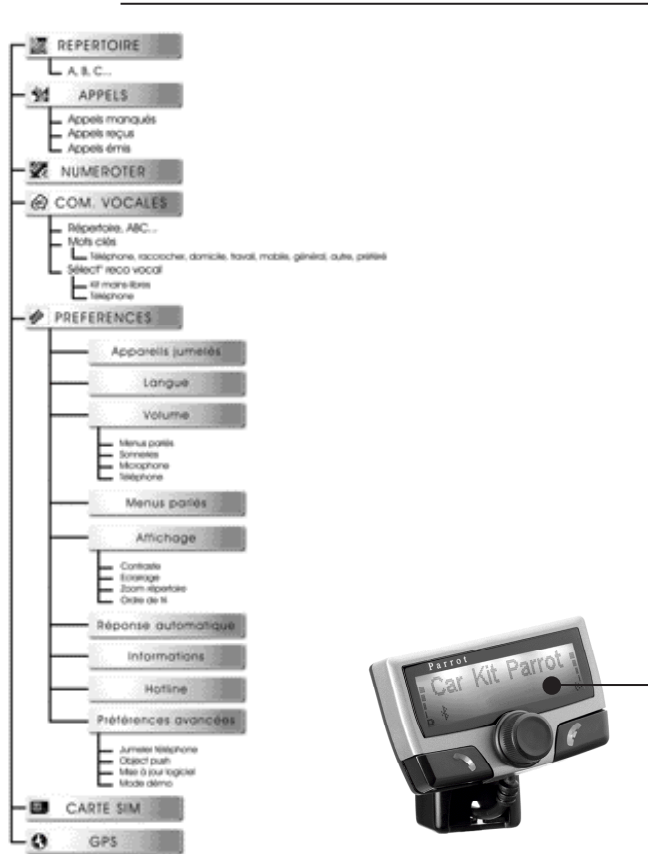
REPERTOIRE
A, B, C...
APPELS
Appels manqués
Appels reçus
Appels émis
NUMEROTER
COM. VOCALES
Répertoire, ABC...
Mots clés
Téléphone, raccrocher, domicile, travail, mobile, général, autre, préféré
Sélect° reco vocal
Kit mains-libres
Téléphone
PREFERENCES
Appareils jumelés
Langue
Volume
Menus parlés
Sonneries
Microphone
Téléphone
Menus parlés
Affichage
Contraste
Eclairage
Zoom répertoire
Ordre de tri
Réponse automatique
Informations
Hotline
Préférences avancées
Jumeler téléphone
Object push
Mise à jour logiciel
Mode démo
CARTE SIM
GPS
Parrot
Car Kit Parrot